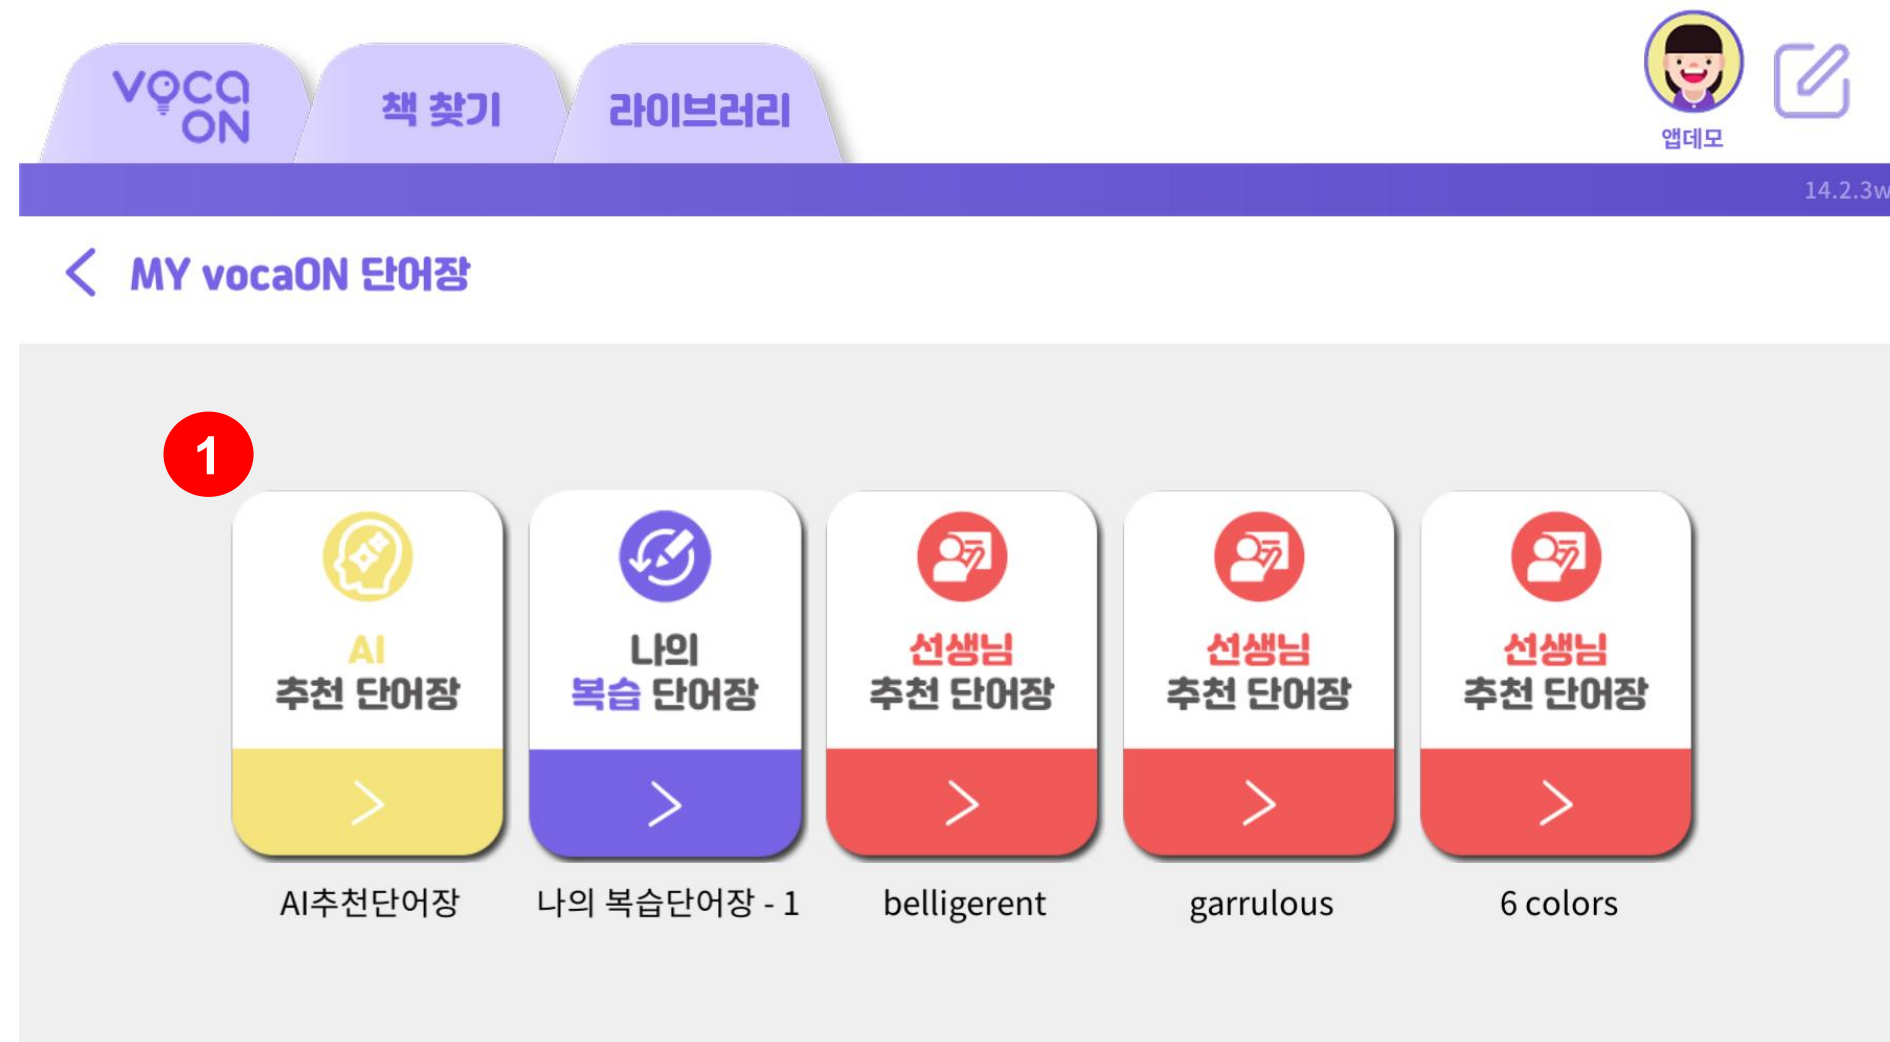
voca ON
책 찾기
라이브러리
앱데모
14.2.3w

MY vocaON 단어장

1

AI 추천 단어장
AI추천단어장

나의 복습 단어장
나의 복습단어장 - 1

선생님 추천 단어장
belligerent

선생님 추천 단어장
garrulous

선생님 추천 단어장
6 colors